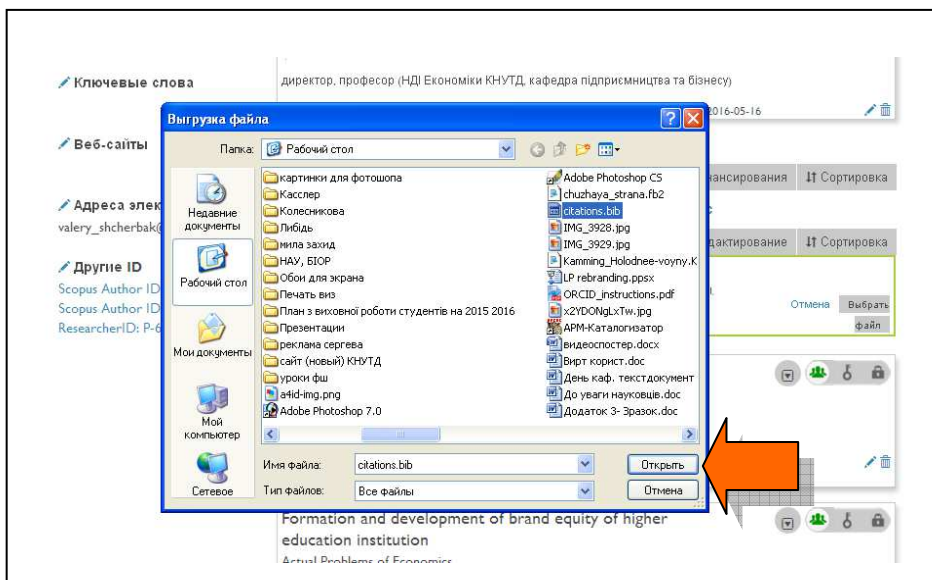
Ключевые слова

директор, професор (НДІ Економіки КНУТД, кафедра підприємництва та бізнесу)

2016-05-16

Веб-сайты

Адреса элек
valery_shcherbak@

Другие ID
Scopus Author ID
Scopus Author ID
ResearcherID: P-6

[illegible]ансирования
Сортировка

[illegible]дактирование
Сортировка

Отмена
Выбрать файл

Выгрузка файла

Папка: Рабочий стол

Недавние документы
Рабочий стол
Мои документы
Мой компьютер
Сетевое

картинки для фотошопа
Касслер
Колесникова
Либідь
мила захид
НАУ, БІОР
Обои для экрана
Печать виз
План з виховної роботи студентів на 2015 2016
Презентации
реклама сергева
сайт (новый) КНУТД
уроки фш
a4id-img.png
Adobe Photoshop 7.0

Adobe Photoshop CS
chuzhaya_strana.fb2
citations.bib
IMG_3928.jpg
IMG_3929.jpg
Kamming_Holodnee-voyny.K
LP rebranding.ppsx
ORCID_instructions.pdf
x2YDONgLxTw.jpg
АРМ-Каталогизатор
видеоспостер.docx
Вирт корист.doc
День каф. текстдокумент
До уваги науковців.doc
Додаток 3- Зразок.doc

Имя файла: citations.bib
Тип файлов: Все файлы

Открыть
Отмена

Formation and development of brand equity of higher education institution
Actual Problems of Economics